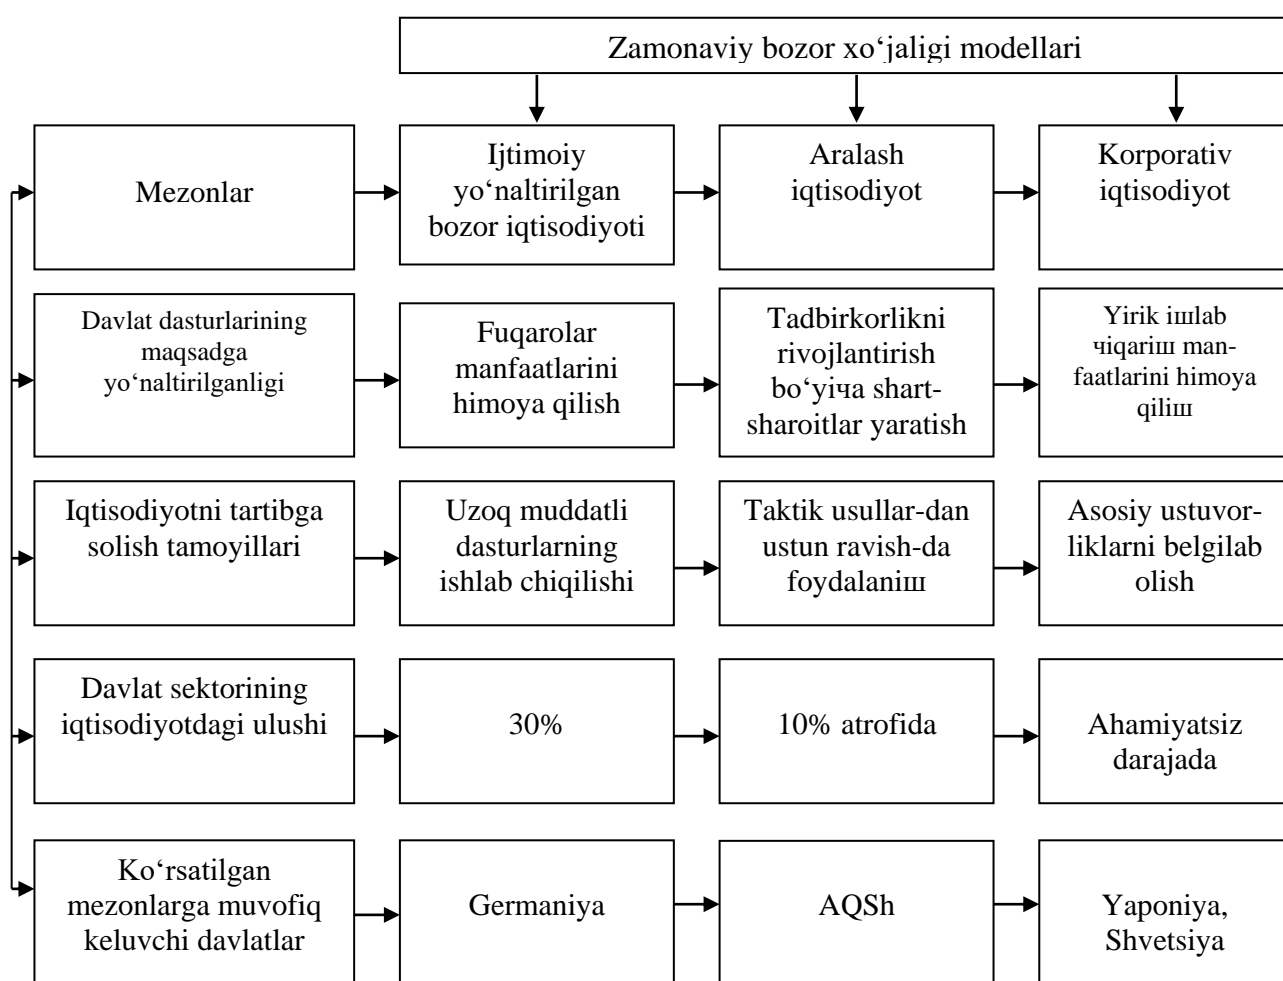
Zamonaviy bozor xo‘jaligi modellari

Mezonlar

Ijtimoiy yo‘naltirilgan bozor iqtisodiyoti

Aralash iqtisodiyot

Korporativ iqtisodiyot

Davlat dasturlarining maqsadga yo‘naltirilganligi

Fuqarolar manfaatlarini himoya qilish

Tadbirkorlikni rivojlantirish bo‘yича shart-sharoitlar yaratish

Yirik ишlab чiqariш manfaatlarini himoya qiliш

Iqtisodiyotni tartibga solish tamoyillari

Uzoq muddatli dasturlarning ishlab chiqilishi

Taktik usullar-dan ustun ravish-da foydalaniш

Asosiy ustuvorliklarni belgilab olish

Davlat sektorining iqtisodiyotdagi ulushi

30%

10% atrofida

Ahamiyatsiz darajada

Ko‘rsatilgan mezonlarga muvofiq keluvchi davlatlar

Germaniya

AQSh

Yaponiya, Shvetsiya